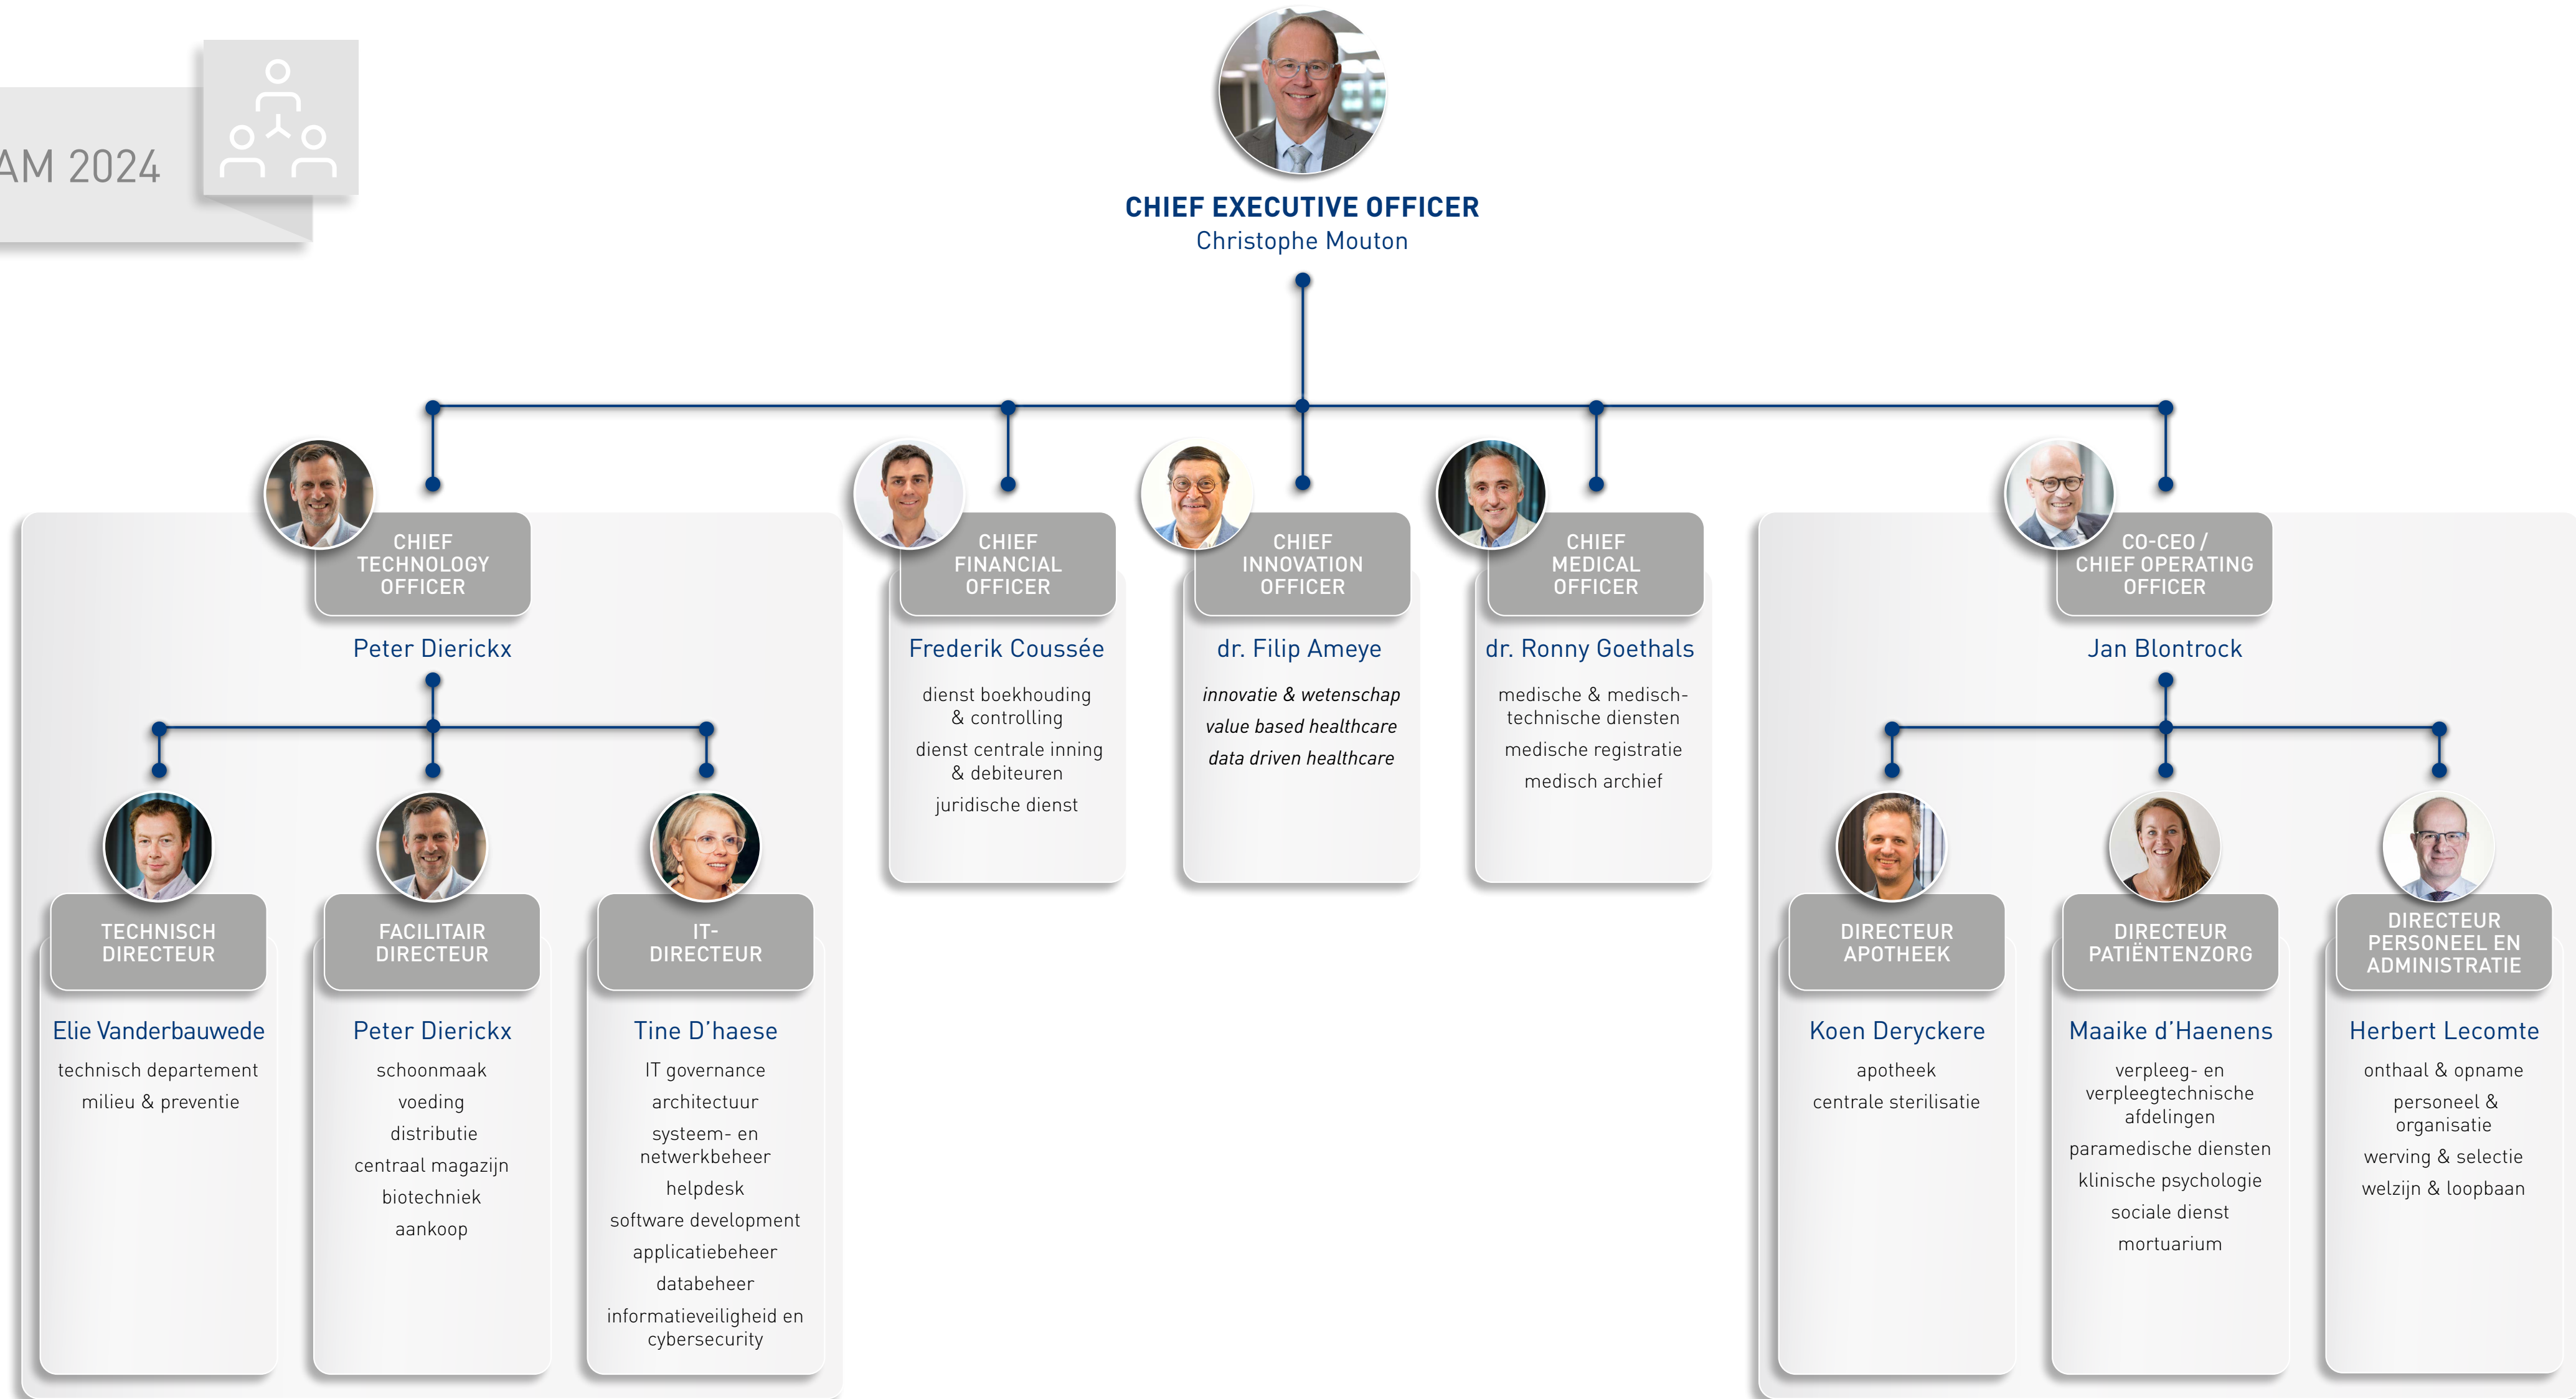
AM 2024

CHIEF EXECUTIVE OFFICER
Christophe Mouton

CHIEF TECHNOLOGY OFFICER
Peter Dierickx

TECHNISCH DIRECTEUR
Elie Vanderbauwede
technisch departement
milieu & preventie

FACILITAIR DIRECTEUR
Peter Dierickx
schoonmaak
voeding
distributie
centraal magazijn
biotechniek
aankoop

IT-DIRECTEUR
Tine D'haese
IT governance
architectuur
systeem- en netwerkbeheer
helpdesk
software development
applicatiebeheer
databeheer
informatieveiligheid en cybersecurity

CHIEF FINANCIAL OFFICER
Frederik Coussée
dienst boekhouding & controlling
dienst centrale inning & debiteuren
juridische dienst

CHIEF INNOVATION OFFICER
dr. Filip Ameye
innovatie & wetenschap
value based healthcare
data driven healthcare

CHIEF MEDICAL OFFICER
dr. Ronny Goethals
medische & medisch-technische diensten
medische registratie
medisch archief

CO-CEO / CHIEF OPERATING OFFICER
Jan Blontrock

DIRECTEUR APOTHEEK
Koen Deryckere
apotheek
centrale sterilisatie

DIRECTEUR PATIËNTENZORG
Maaike d'Haenens
verpleeg- en verpleegtechnische afdelingen
paramedische diensten
klinische psychologie
sociale dienst
mortuarium

DIRECTEUR PERSONEEL EN ADMINISTRATIE
Herbert Lecomte
onthaal & opname
personeel & organisatie
werving & selectie
welzijn & loopbaan